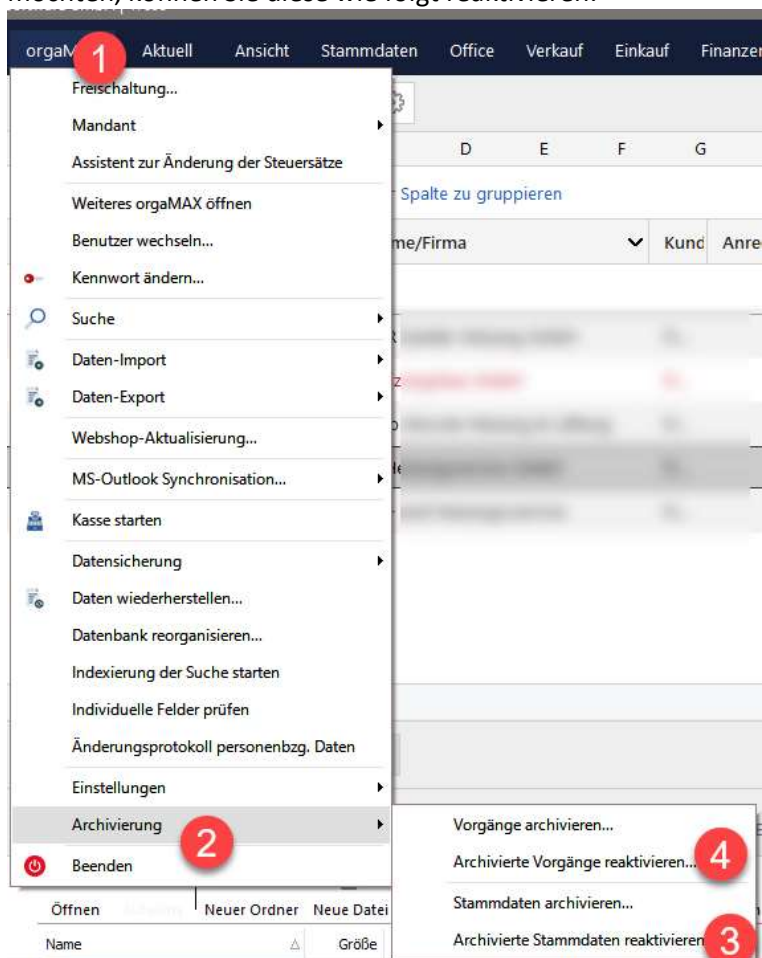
orgaM 1 Aktuell Ansicht Stammdaten Office Verkauf Einkauf Finanzer

Freischaltung...
Mandant
Assistent zur Änderung der Steuersätze
Weiteres orgaMAX öffnen
Benutzer wechseln...
Kennwort ändern...
Suche
Daten-Import
Daten-Export
Webshop-Aktualisierung...
MS-Outlook Synchronisation...
Kasse starten
Datensicherung
Daten wiederherstellen...
Datenbank reorganisieren...
Indexierung der Suche starten
Individuelle Felder prüfen
Änderungsprotokoll personenbzg. Daten
Einstellungen
Archivierung 2
Beenden

D E F G
Spalte zu gruppieren
me/Firma Kund Anre

Vorgänge archivieren...
Archivierte Vorgänge reaktivieren... 4
Stammdaten archivieren...
Archivierte Stammdaten reaktivieren 3

Öffnen Neuer Ordner Neue Datei
Name Größe